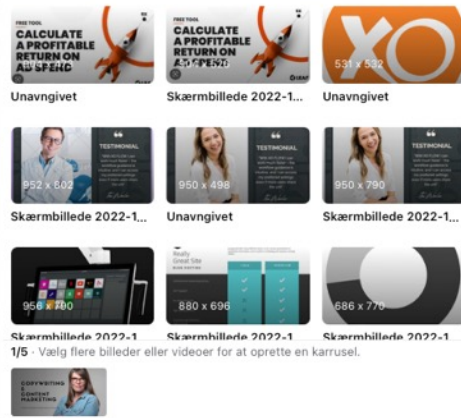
FREE TOOL
CALCULATE A PROFITABLE RETURN ON AD SPEND

Unavngivet

FREE TOOL
CALCULATE A PROFITABLE RETURN ON AD SPEND

Skærmbillede 2022-1...

XO
531 x 532

Unavngivet

TESTIMONIAL
952 x 602

Skærmbillede 2022-1...

TESTIMONIAL
950 x 498

Unavngivet

TESTIMONIAL
950 x 790

Skærmbillede 2022-1...

956 x 700

Skærmbillede 2022-1

Really Great Site
880 x 696

Skærmbillede 2022-1

686 x 770

Skærmbillede 2022-1

1/5 · Vælg flere billeder eller videoer for at oprette en karrusel.

COPYWRITING & CONTENT MARKETING